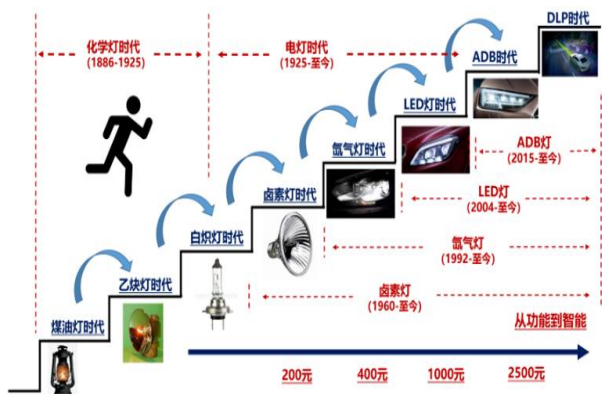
化学灯时代
(1886-1925)

电灯时代
(1925-至今)

DLP时代

ADB时代

LED灯时代

氙气灯时代

卤素灯时代

白炽灯时代

乙炔灯时代

煤油灯时代

ADB灯
(2015-至今)

LED灯
(2004-至今)

氙气灯
(1992-至今)

卤素灯
(1960-至今)

从功能到智能

200元 400元 1000元 2500元